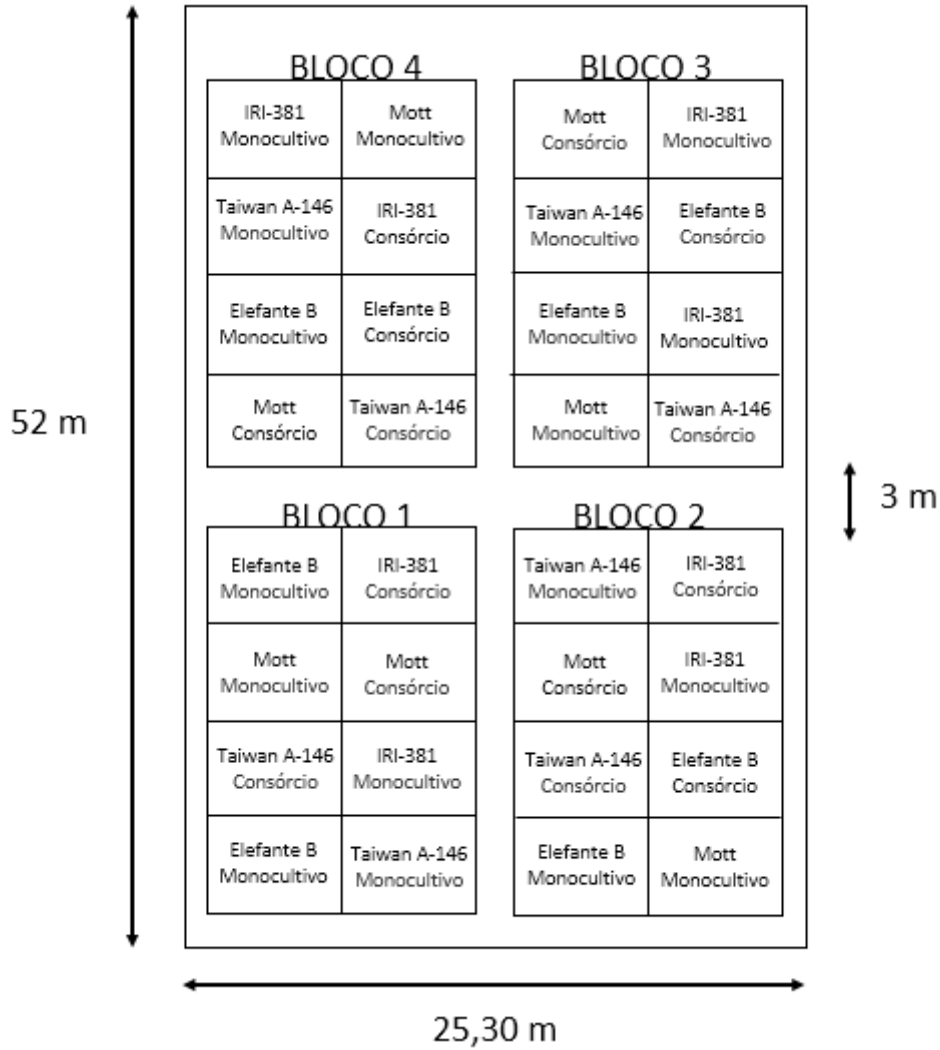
52 m

BLOCO 4

| IRI-381 Monocultivo | Mott Monocultivo |
|---|---|
| Taiwan A-146 Monocultivo | IRI-381 Consórcio |
| Elefante B Monocultivo | Elefante B Consórcio |
| Mott Consórcio | Taiwan A-146 Consórcio |

BLOCO 3

| Mott Consórcio | IRI-381 Monocultivo |
|---|---|
| Taiwan A-146 Monocultivo | Elefante B Consórcio |
| Elefante B Monocultivo | IRI-381 Monocultivo |
| Mott Monocultivo | Taiwan A-146 Consórcio |

3 m

BLOCO 1

| Elefante B Monocultivo | IRI-381 Consórcio |
|---|---|
| Mott Monocultivo | Mott Consórcio |
| Taiwan A-146 Consórcio | IRI-381 Monocultivo |
| Elefante B Monocultivo | Taiwan A-146 Monocultivo |

BLOCO 2

| Taiwan A-146 Monocultivo | IRI-381 Consórcio |
|---|---|
| Mott Consórcio | IRI-381 Monocultivo |
| Taiwan A-146 Consórcio | Elefante B Consórcio |
| Elefante B Monocultivo | Mott Monocultivo |

25,30 m